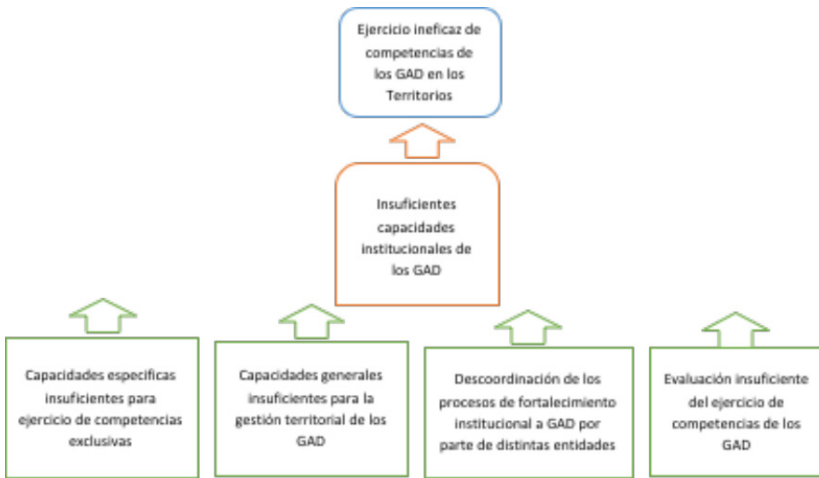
Ejercicio ineficaz de competencias de los GAD en los Territorios

Insuficientes capacidades institucionales de los GAD

Capacidades especificas insuficientes para ejercicio de competencias exclusivas

Capacidades generales insuficientes para la gestión territorial de los GAD

Descoordinación de los procesos de fortalecimiento institucional a GAD por parte de distintas entidades

Evaluación insuficiente del ejercicio de competencias de los GAD